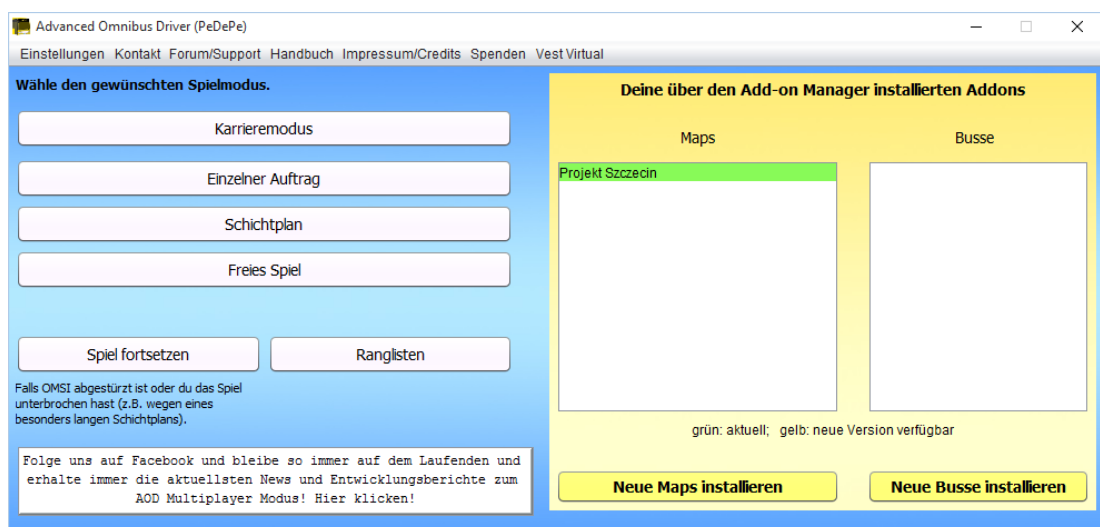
Advanced Omnibus Driver (PeDePe)

Einstellungen Kontakt Forum/Support Handbuch Impressum/Credits Spenden Vest Virtual

Wähle den gewünschten Spielmodus.

Karrieremodus

Einzelner Auftrag

Schichtplan

Freies Spiel

Spiel fortsetzen

Ranglisten

Falls OMSI abgestürzt ist oder du das Spiel unterbrochen hast (z.B. wegen eines besonders langen Schichtplans).

Folge uns auf Facebook und bleibe so immer auf dem Laufenden und erhalte immer die aktuellsten News und Entwicklungsberichte zum AOD Multiplayer Modus! Hier klicken!

Deine über den Add-on Manager installierten Addons

Maps

Busse

Projekt Szczecin

grün: aktuell; gelb: neue Version verfügbar

Neue Maps installieren

Neue Busse installieren